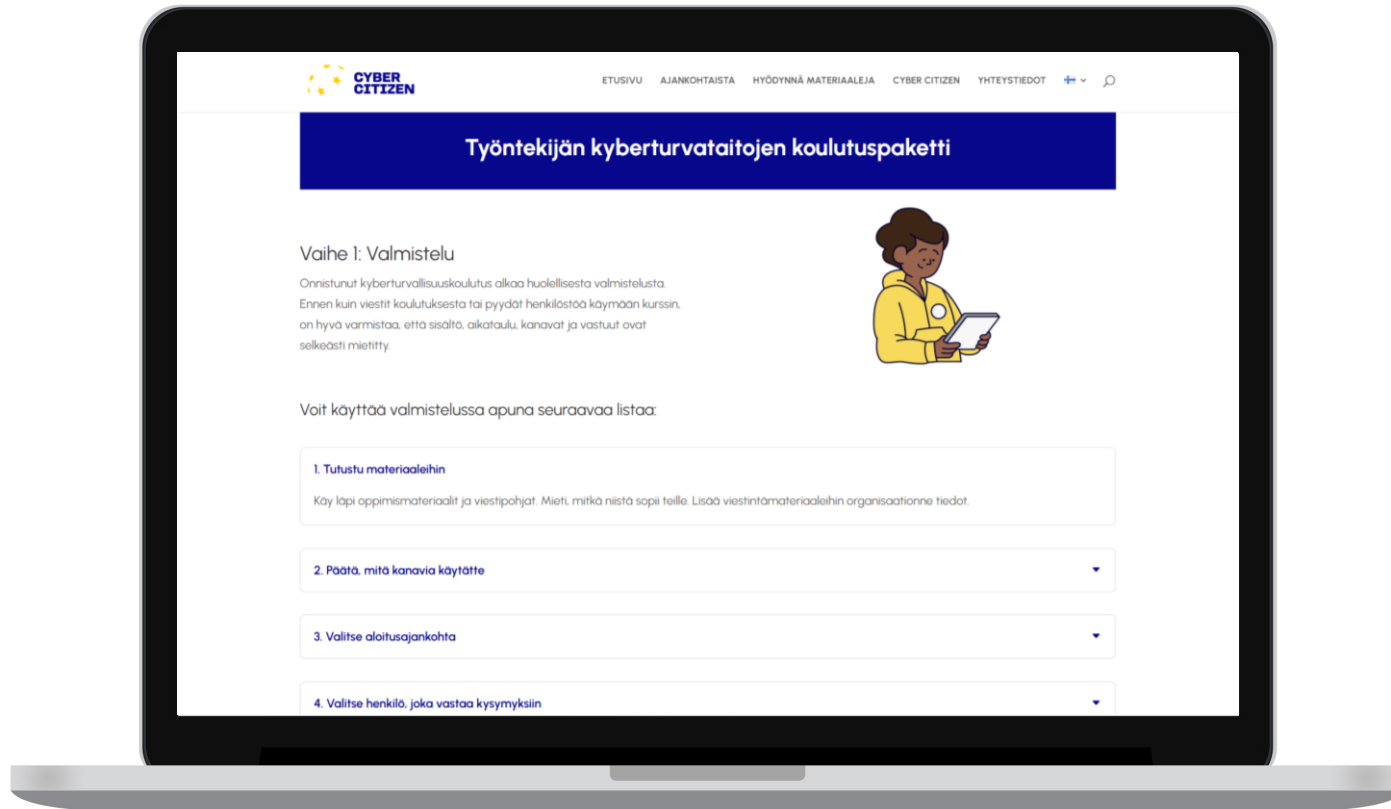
CYBER CITIZEN

ETUSIVU AJANKOHTAISTA HYÖDYNNÄ MATERIAALEJA CYBER CITIZEN YHTEYSTIEDOT

Työntekijän kyberturvataitojen koulutuspaketti

Vaihe 1: Valmistelu

Onnistunut kyberturvallisuuskoulutus alkaa huolellisesta valmistelusta. Ennen kuin viestit koulutuksesta tai pyydät henkilöstöä käymään kurssin, on hyvä varmistaa, että sisältö, aikataulu, kanavat ja vastuut ovat selkeästi mietitty.

Voit käyttää valmistelussa apuna seuraavaa listaa:

1. Tutustu materiaaleihin

Käy läpi oppimismateriaalit ja viestipohjat. Mieti, mitkä niistä sopii teille. Lisää viestintämateriaaleihin organisaationne tiedot.

2. Päätä, mitä kanavia käytätte

3. Valitse aloitusajankohta

4. Valitse henkilö, joka vastaa kysymyksiin